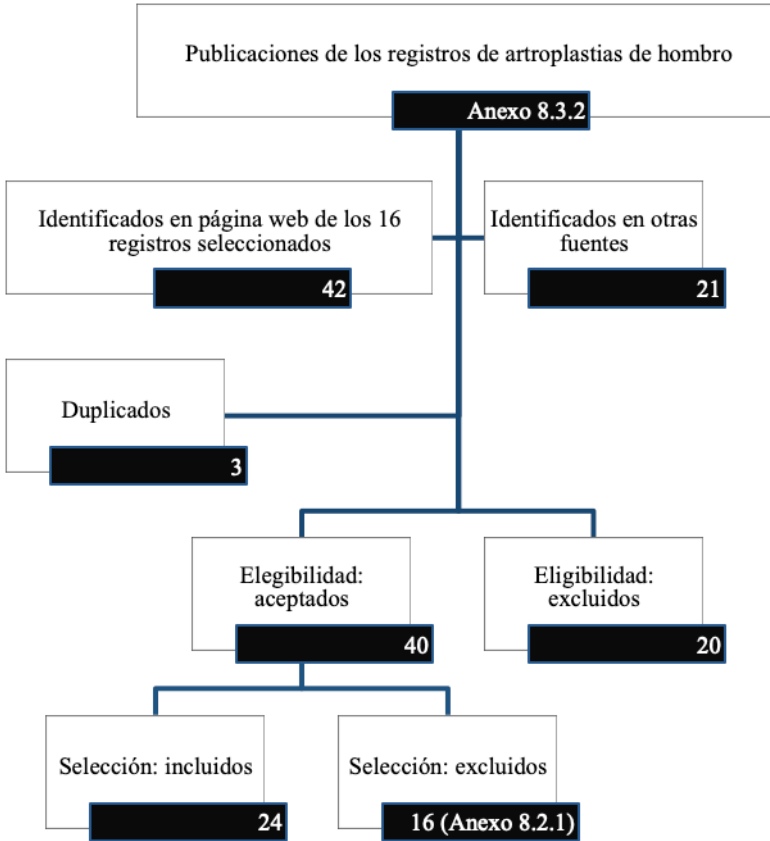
Publicaciones de los registros de artroplastias de hombro

Anexo 8.3.2

Identificados en página web de los 16 registros seleccionados

42

Identificados en otras fuentes

21

Duplicados

3

Elegibilidad: aceptados

40

Eligibilidad: excluidos

20

Selección: incluidos

24

Selección: excluidos

16 (Anexo 8.2.1)